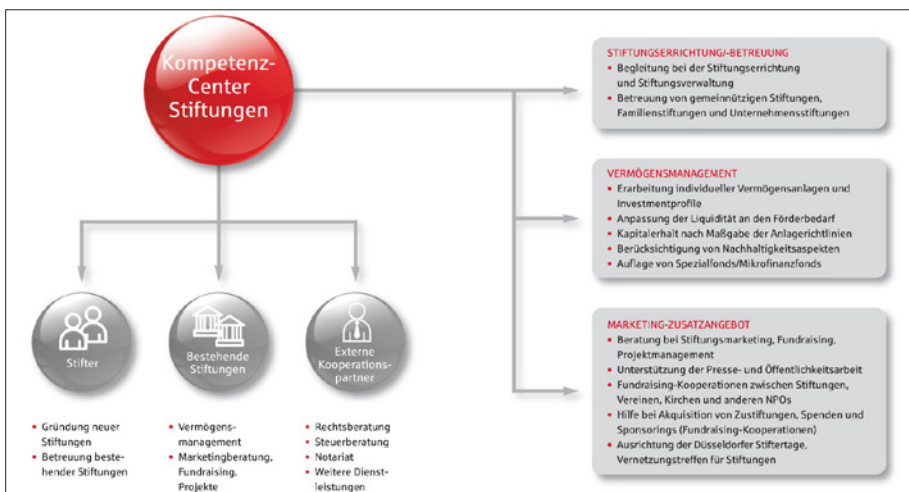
Kompetenz-Center Stiftungen

STIFTUNGSERRICHTUNG/-BETREUUNG
• Begleitung bei der Stiftungserrichtung und Stiftungsverwaltung
• Betreuung von gemeinnützigen Stiftungen, Familienstiftungen und Unternehmensstiftungen

VERMÖGENSMANAGEMENT
• Erarbeitung individueller Vermögensanlagen und Investmentprofile
• Anpassung der Liquidität an den Förderbedarf
• Kapitalerhalt nach Maßgabe der Anlagerichtlinien
• Berücksichtigung von Nachhaltigkeitsaspekten
• Auflage von Spezialfonds/Mikrofinanzfonds

MARKETING-ZUSATZANGEBOT
• Beratung bei Stiftungsmarketing, Fundraising, Projektmanagement
• Unterstützung der Presse- und Öffentlichkeitsarbeit
• Fundraising-Kooperationen zwischen Stiftungen, Vereinen, Kirchen und anderen NPOs
• Hilfe bei Akquisition von Zustiftungen, Spenden und Sponsorings (Fundraising-Kooperationen)
• Ausrichtung der Düsseldorfer Stiftertage, Vernetzungstreffen für Stiftungen

Stifter
• Gründung neuer Stiftungen
• Betreuung bestehender Stiftungen

Bestehende Stiftungen
• Vermögensmanagement
• Marketingberatung, Fundraising, Projekte

Externe Kooperationspartner
• Rechtsberatung
• Steuerberatung
• Notariat
• Weitere Dienstleistungen